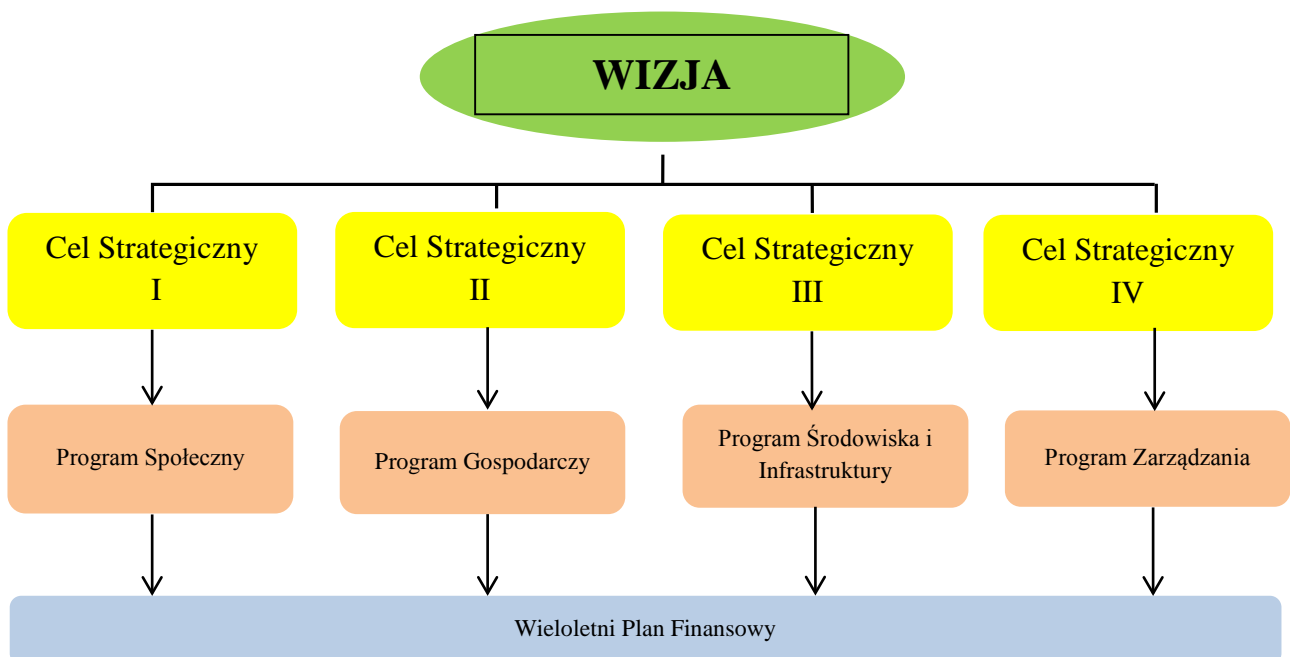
WIZJA

Cel Strategiczny I

Cel Strategiczny II

Cel Strategiczny III

Cel Strategiczny IV

Program Społeczny

Program Gospodarczy

Program Środowiska i Infrastruktury

Program Zarządzania

Wieloletni Plan Finansowy